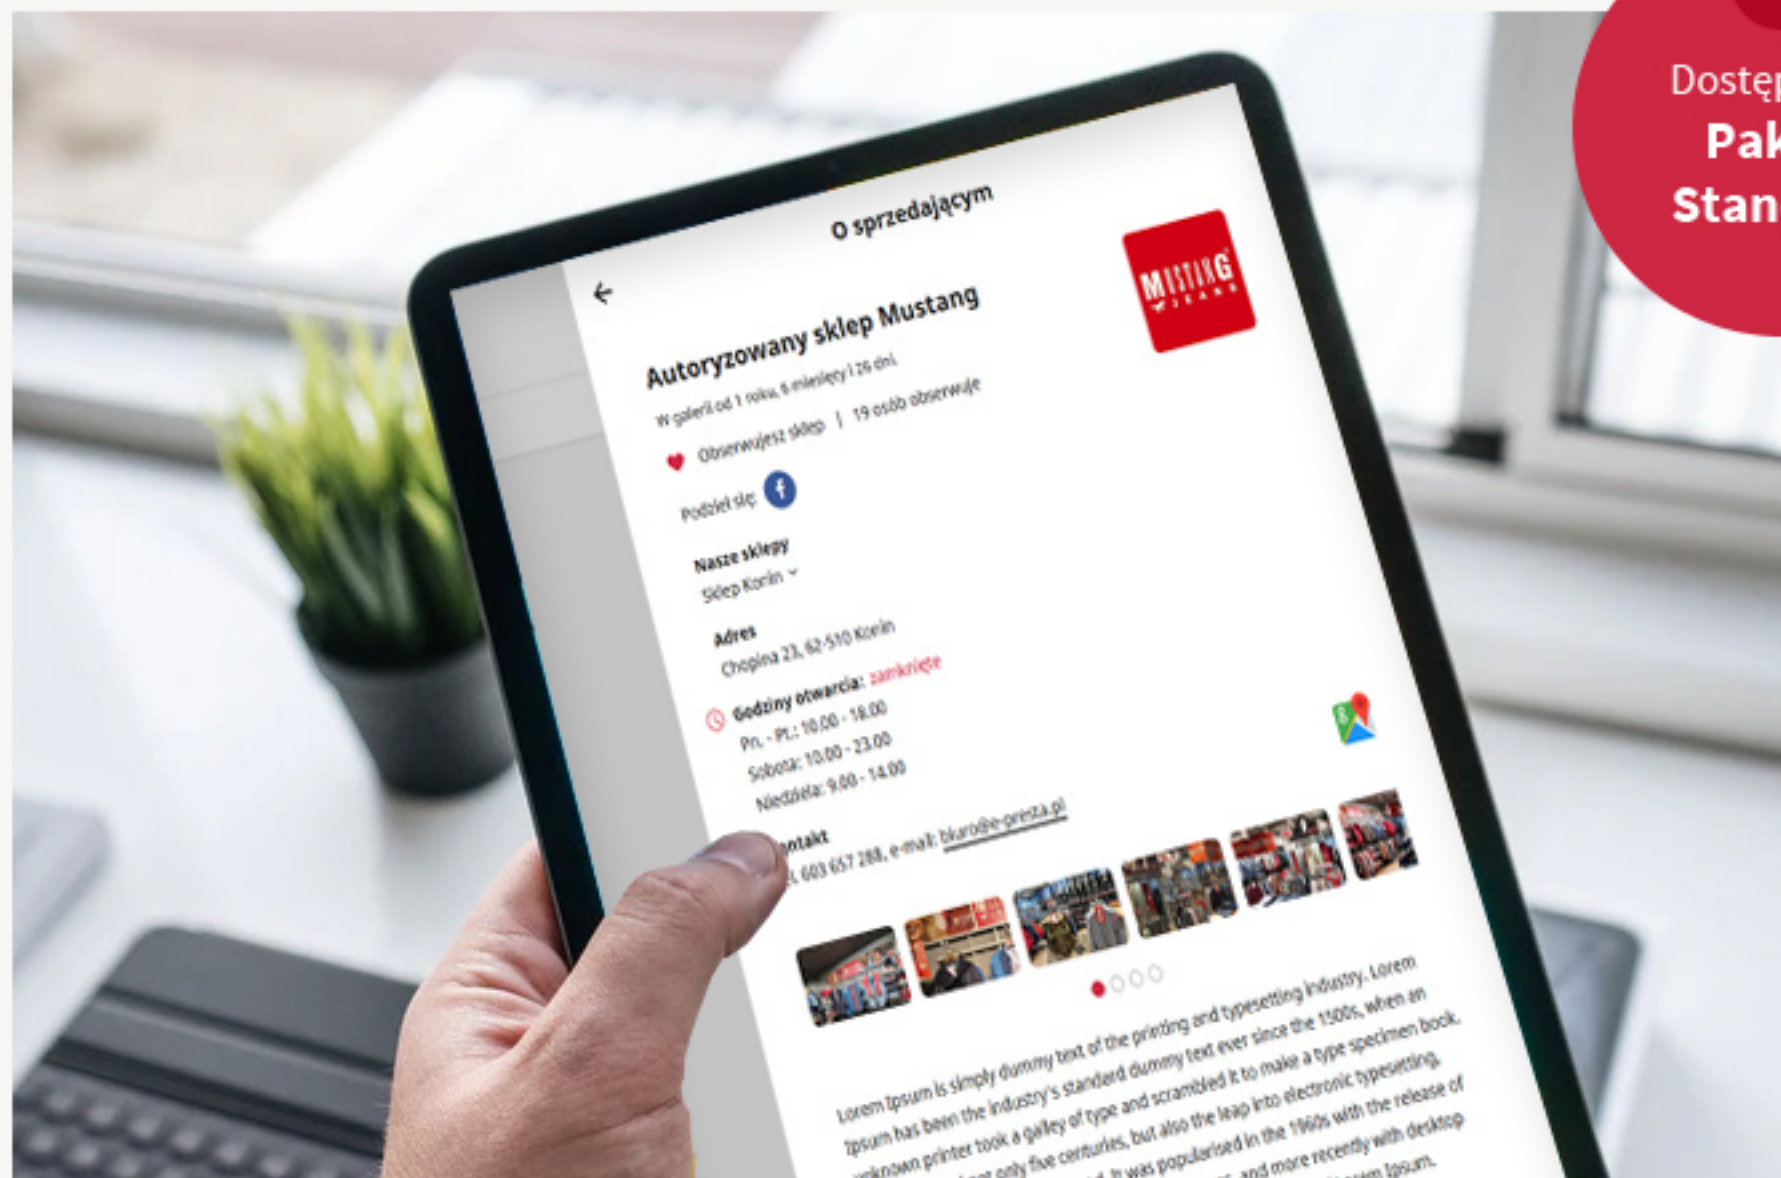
Dostęp
Pak
Stan

O sprzedającym

Autoryzowany sklep Mustang

W galerii od 1 roku, 6 miesięcy i 26 dni.

Obserwujesz sklep | 19 osób obserwuje

Podziel się

MUSTANG JEANS

Nasze sklepy
Sklep Konin

Adres
Chopina 23, 62-510 Konin

Godziny otwarcia: zamknięte
Pn. - Pt.: 10.00 - 18.00
Sobota: 10.00 - 23.00
Niedziela: 9.00 - 14.00

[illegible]ontakt
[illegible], 603 657 288, e-mail: biuro@e-presta.pl

Lorem Ipsum is simply dummy text of the printing and typesetting industry. Lorem Ipsum has been the industry's standard dummy text ever since the 1500s, when an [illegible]known printer took a galley of type and scrambled it to make a type specimen book. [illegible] not only five centuries, but also the leap into electronic typesetting, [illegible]. It was popularised in the 1960s with the release of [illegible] and more recently with desktop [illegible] Lorem Ipsum.